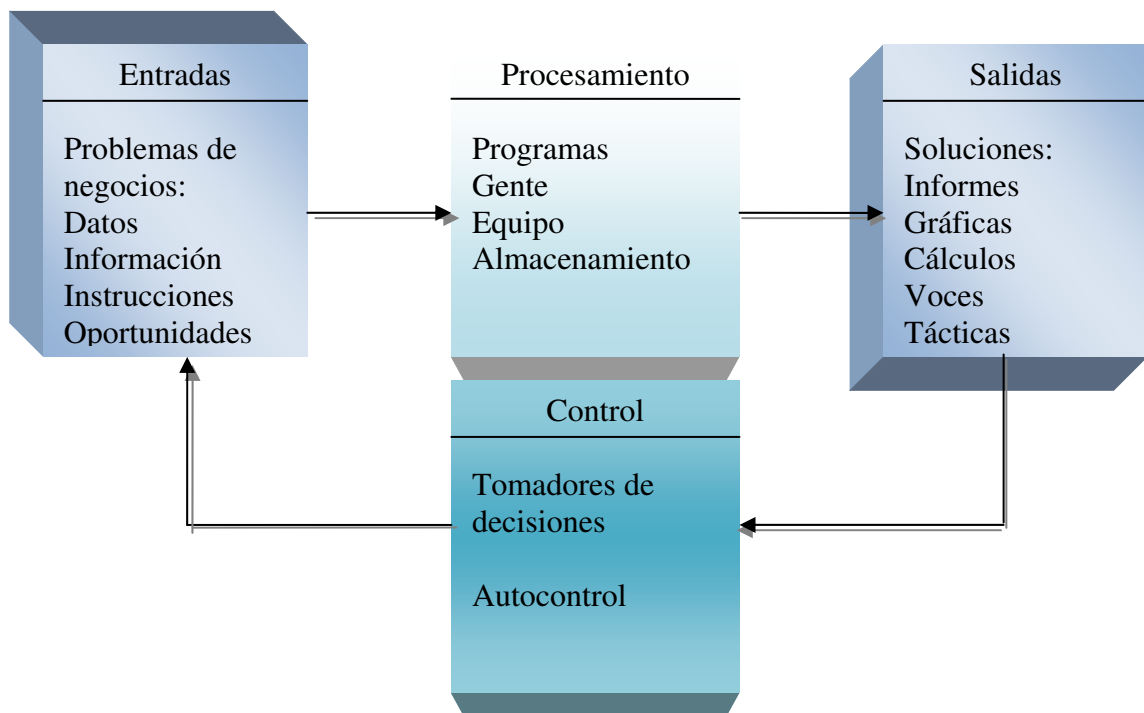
Entradas

Problemas de negocios:
Datos
Información
Instrucciones
Oportunidades

Procesamiento

Programas
Gente
Equipo
Almacenamiento

Salidas

Soluciones:
Informes
Gráficas
Cálculos
Voces
Tácticas

Control

Tomadores de decisiones

Autocontrol